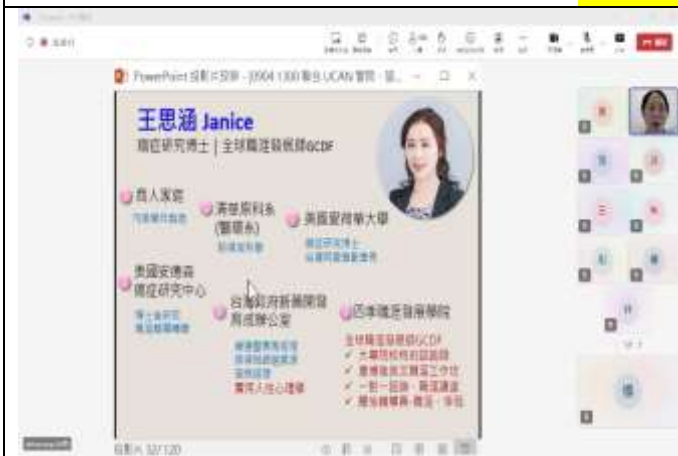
PowerPoint 投影片放映 - [0904 1300 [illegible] UCAN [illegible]

王思涵 Janice

癌症研究博士 | 全球職涯發展師GCDF

商人家庭

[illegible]

清華原科系 (醫環系)

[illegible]

美國愛荷華大學

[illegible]

美國安德森癌症研究中心

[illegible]

台灣科技新創基地育成辦公室

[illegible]

匹緣職涯發展學院

全球職涯發展師GCDF

✓ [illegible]

✓ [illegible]

✓ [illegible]

✓ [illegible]

投影片 32/120